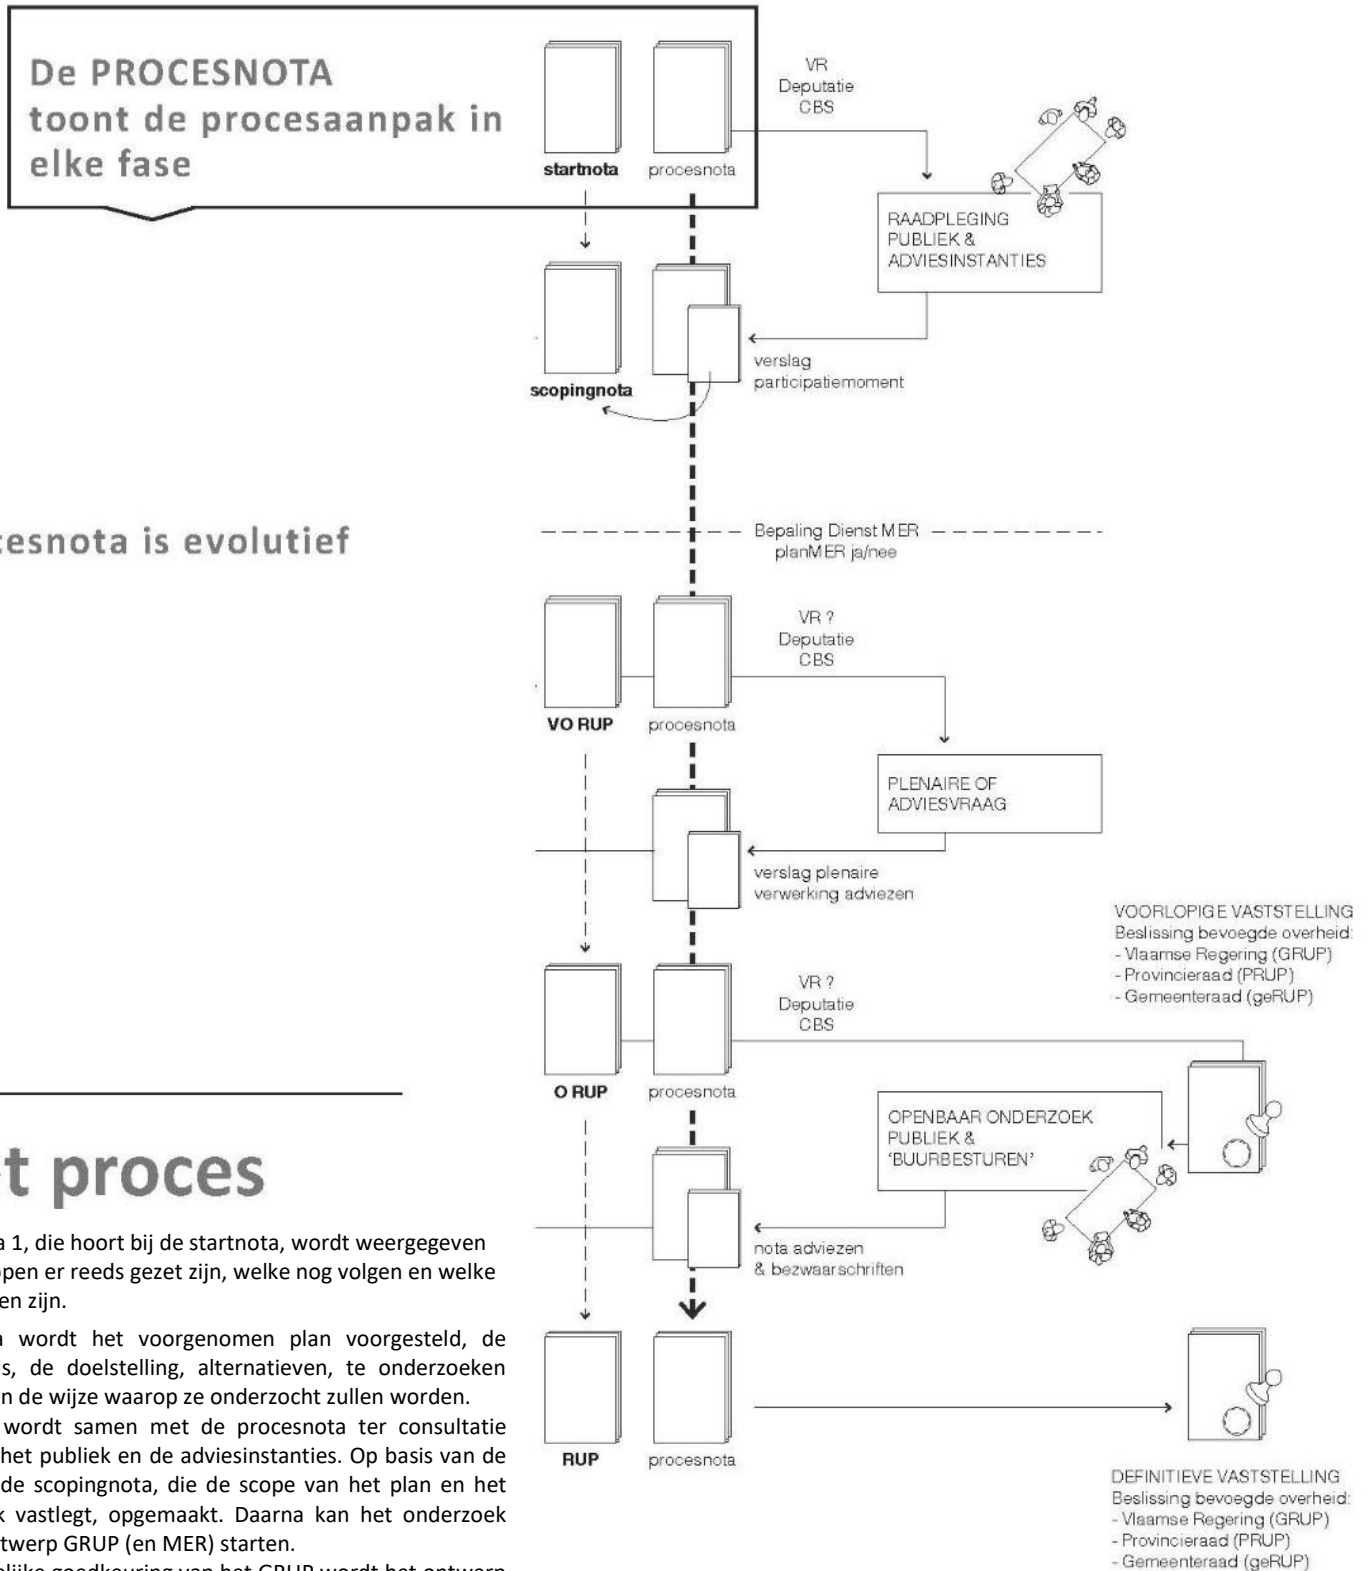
De PROCESNOTA toont de procesaanpak in elke fase

cesnota is evolutief

t proces

a 1, die hoort bij de startnota, wordt weergegeven open er reeds gezet zijn, welke nog volgen en welke en zijn.

n wordt het voorgenomen plan voorgesteld, de s, de doelstelling, alternatieven, te onderzoeken n de wijze waarop ze onderzocht zullen worden.

wordt samen met de procesnota ter consultatie het publiek en de adviesinstanties. Op basis van de de scopingnota, die de scope van het plan en het k vastlegt, opgemaakt. Daarna kan het onderzoek twerp GRUP (en MER) starten.

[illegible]

startnota
procesnota

VR
Deputatie
CBS

RAADPLEGING
PUBLIEK &
ADVIESINSTANTIES

scopingnota

verslag
participatiemoment

Bepaling Dienst MER
planMER ja/nee

VR ?
Deputatie
CBS

VO RUP
procesnota

PLENAIRE OF
ADVIESVRAAG

verslag plenaire
verwerking adviezen

VOORLOPIGE VASTSTELLING
Beslissing bevoegde overheid:
- Vlaamse Regering (GRUP)
- Provincieraad (PRUP)
- Gemeenteraad (geRUP)

VR ?
Deputatie
CBS

O RUP
procesnota

OPENBAAR ONDERZOEK
PUBLIEK &
'BUURBESTUREN'

nota adviezen
& bezwaarschriften

RUP
procesnota

DEFINITIEVE VASTSTELLING
Beslissing bevoegde overheid:
- Vlaamse Regering (GRUP)
- Provincieraad (PRUP)
- Gemeenteraad (geRUP)